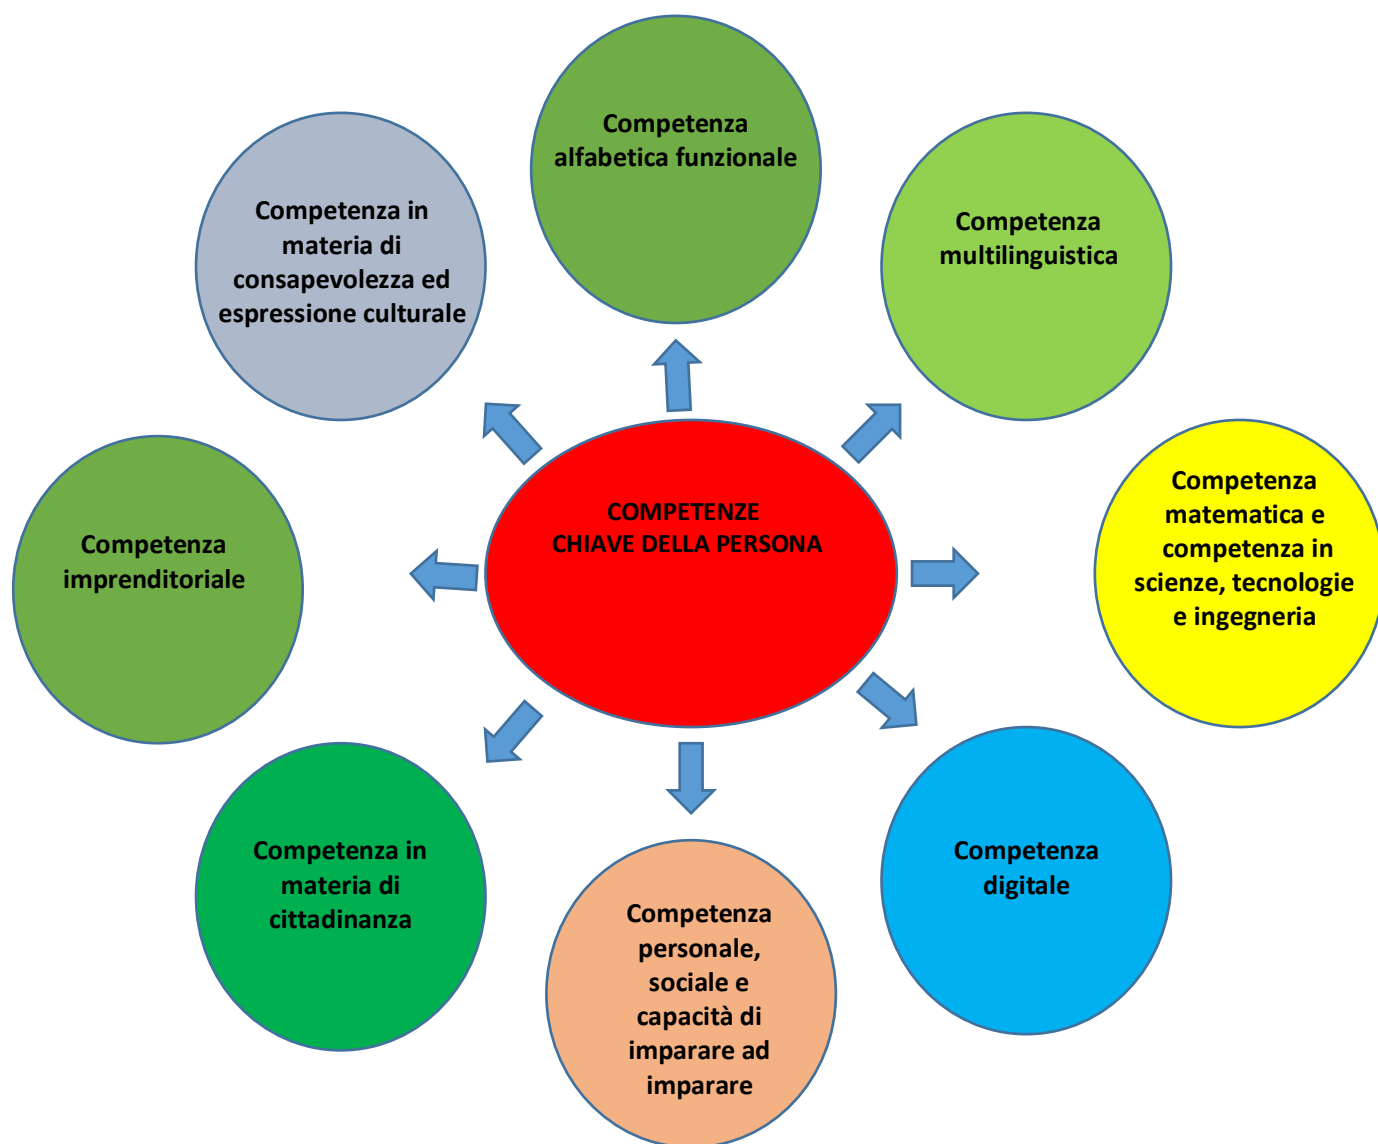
COMPETENZE CHIAVE DELLA PERSONA

Competenza alfabetica funzionale

Competenza multilinguistica

Competenza matematica e competenza in scienze, tecnologie e ingegneria

Competenza digitale

Competenza personale, sociale e capacità di imparare ad imparare

Competenza in materia di cittadinanza

Competenza imprenditoriale

Competenza in materia di consapevolezza ed espressione culturale